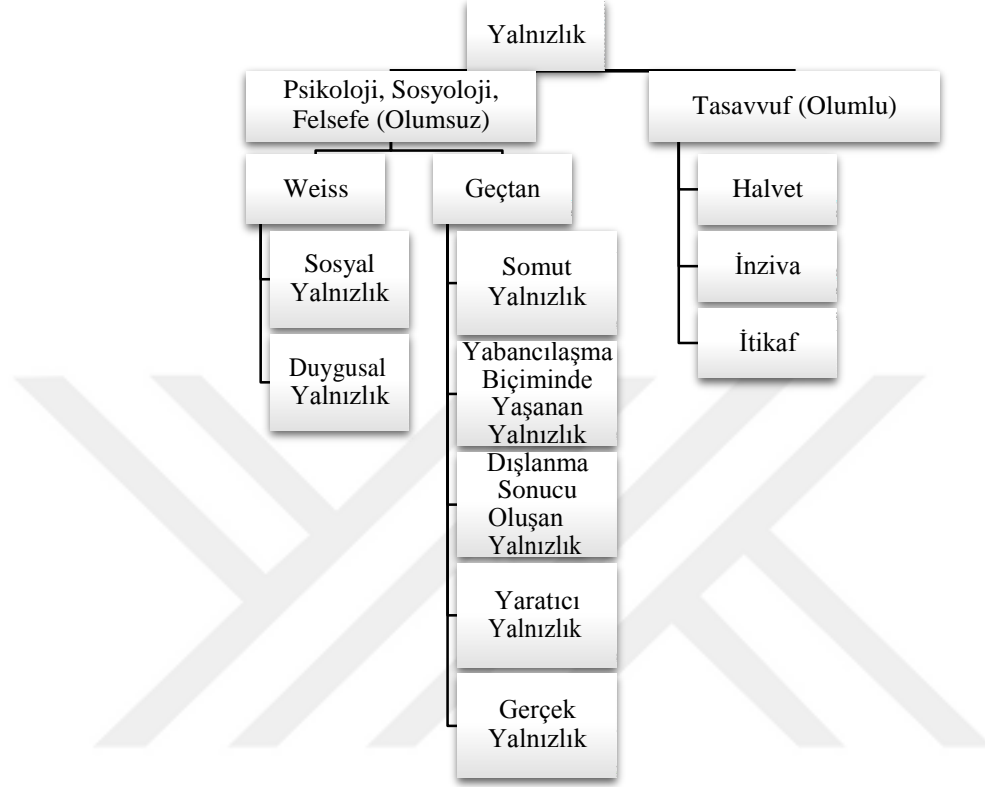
Yalnızlık

Psikoloji, Sosyoloji, Felsefe (Olumsuz)

Tasavvuf (Olumlu)

Weiss

Geçtan

Sosyal Yalnızlık

Duygusal Yalnızlık

Somut Yalnızlık

Yabancılaşma Biçiminde Yaşanan Yalnızlık

Dışlanma Sonucu Oluşan Yalnızlık

Yaratıcı Yalnızlık

Gerçek Yalnızlık

Halvet

İnziva

İtikaf